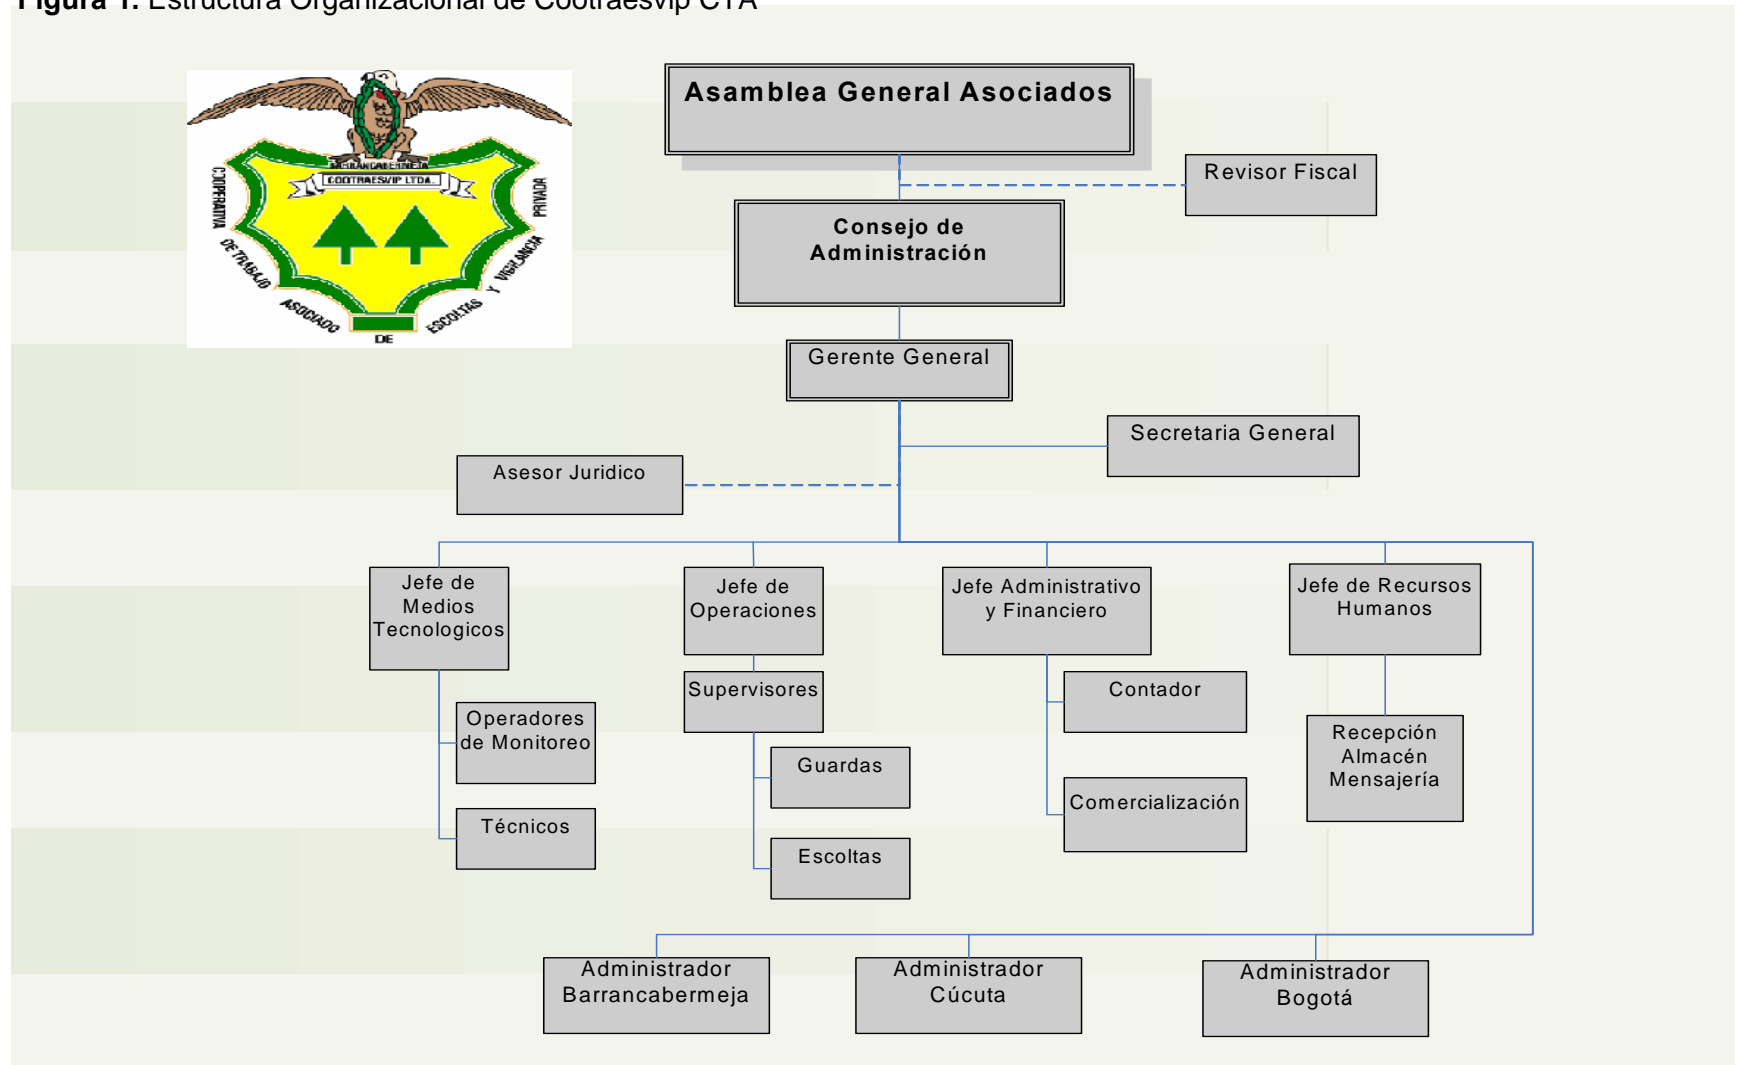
**Figura 1.** Estructura Organizacional de Cootraesvip CTA

BARRANCABERMEJA
COOTRAESVIP LTDA.
COOPERATIVA DE TRABAJO ASOCIADO DE ESCOLTAS Y VIGILANCIA PRIVADA

Asamblea General Asociados

Revisor Fiscal

Consejo de Administración

Gerente General

Secretaria General

Asesor Juridico

Jefe de Medios Tecnologicos

Operadores de Monitoreo

Técnicos

Jefe de Operaciones

Supervisores

Guardas

Escoltas

Jefe Administrativo y Financiero

Contador

Comercialización

Jefe de Recursos Humanos

Recepción Almacén Mensajería

Administrador Barrancabermeja

Administrador Cúcuta

Administrador Bogotá